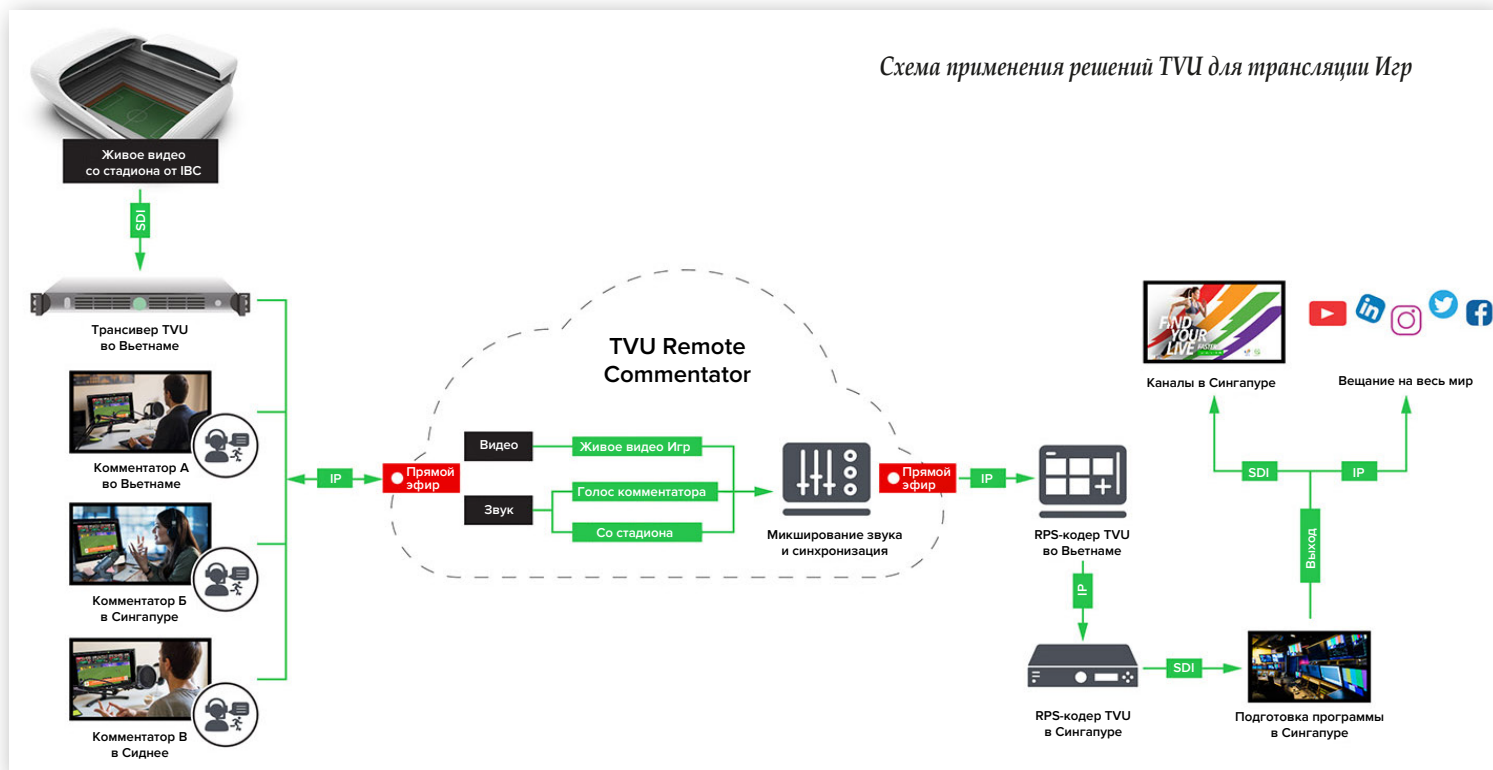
Схема применения решений TVU для трансляции Игр

Живое видео со стадиона от IBC

SDI

Трансивер TVU во Вьетнаме

Комментатор А во Вьетнаме

Комментатор Б в Сингапуре

Комментатор В в Сиднее

IP

Прямой эфир

TVU Remote Commentator

Видео

Живое видео Игр

Звук

Голос комментатора

Со стадиона

Микширование звука и синхронизация

Прямой эфир

IP

RPS-кодер TVU во Вьетнаме

IP

RPS-кодер TVU в Сингапуре

SDI

Подготовка программы в Сингапуре

Выход

SDI

IP

Каналы в Сингапуре

Вещание на весь мир

FIND YOUR LIVE